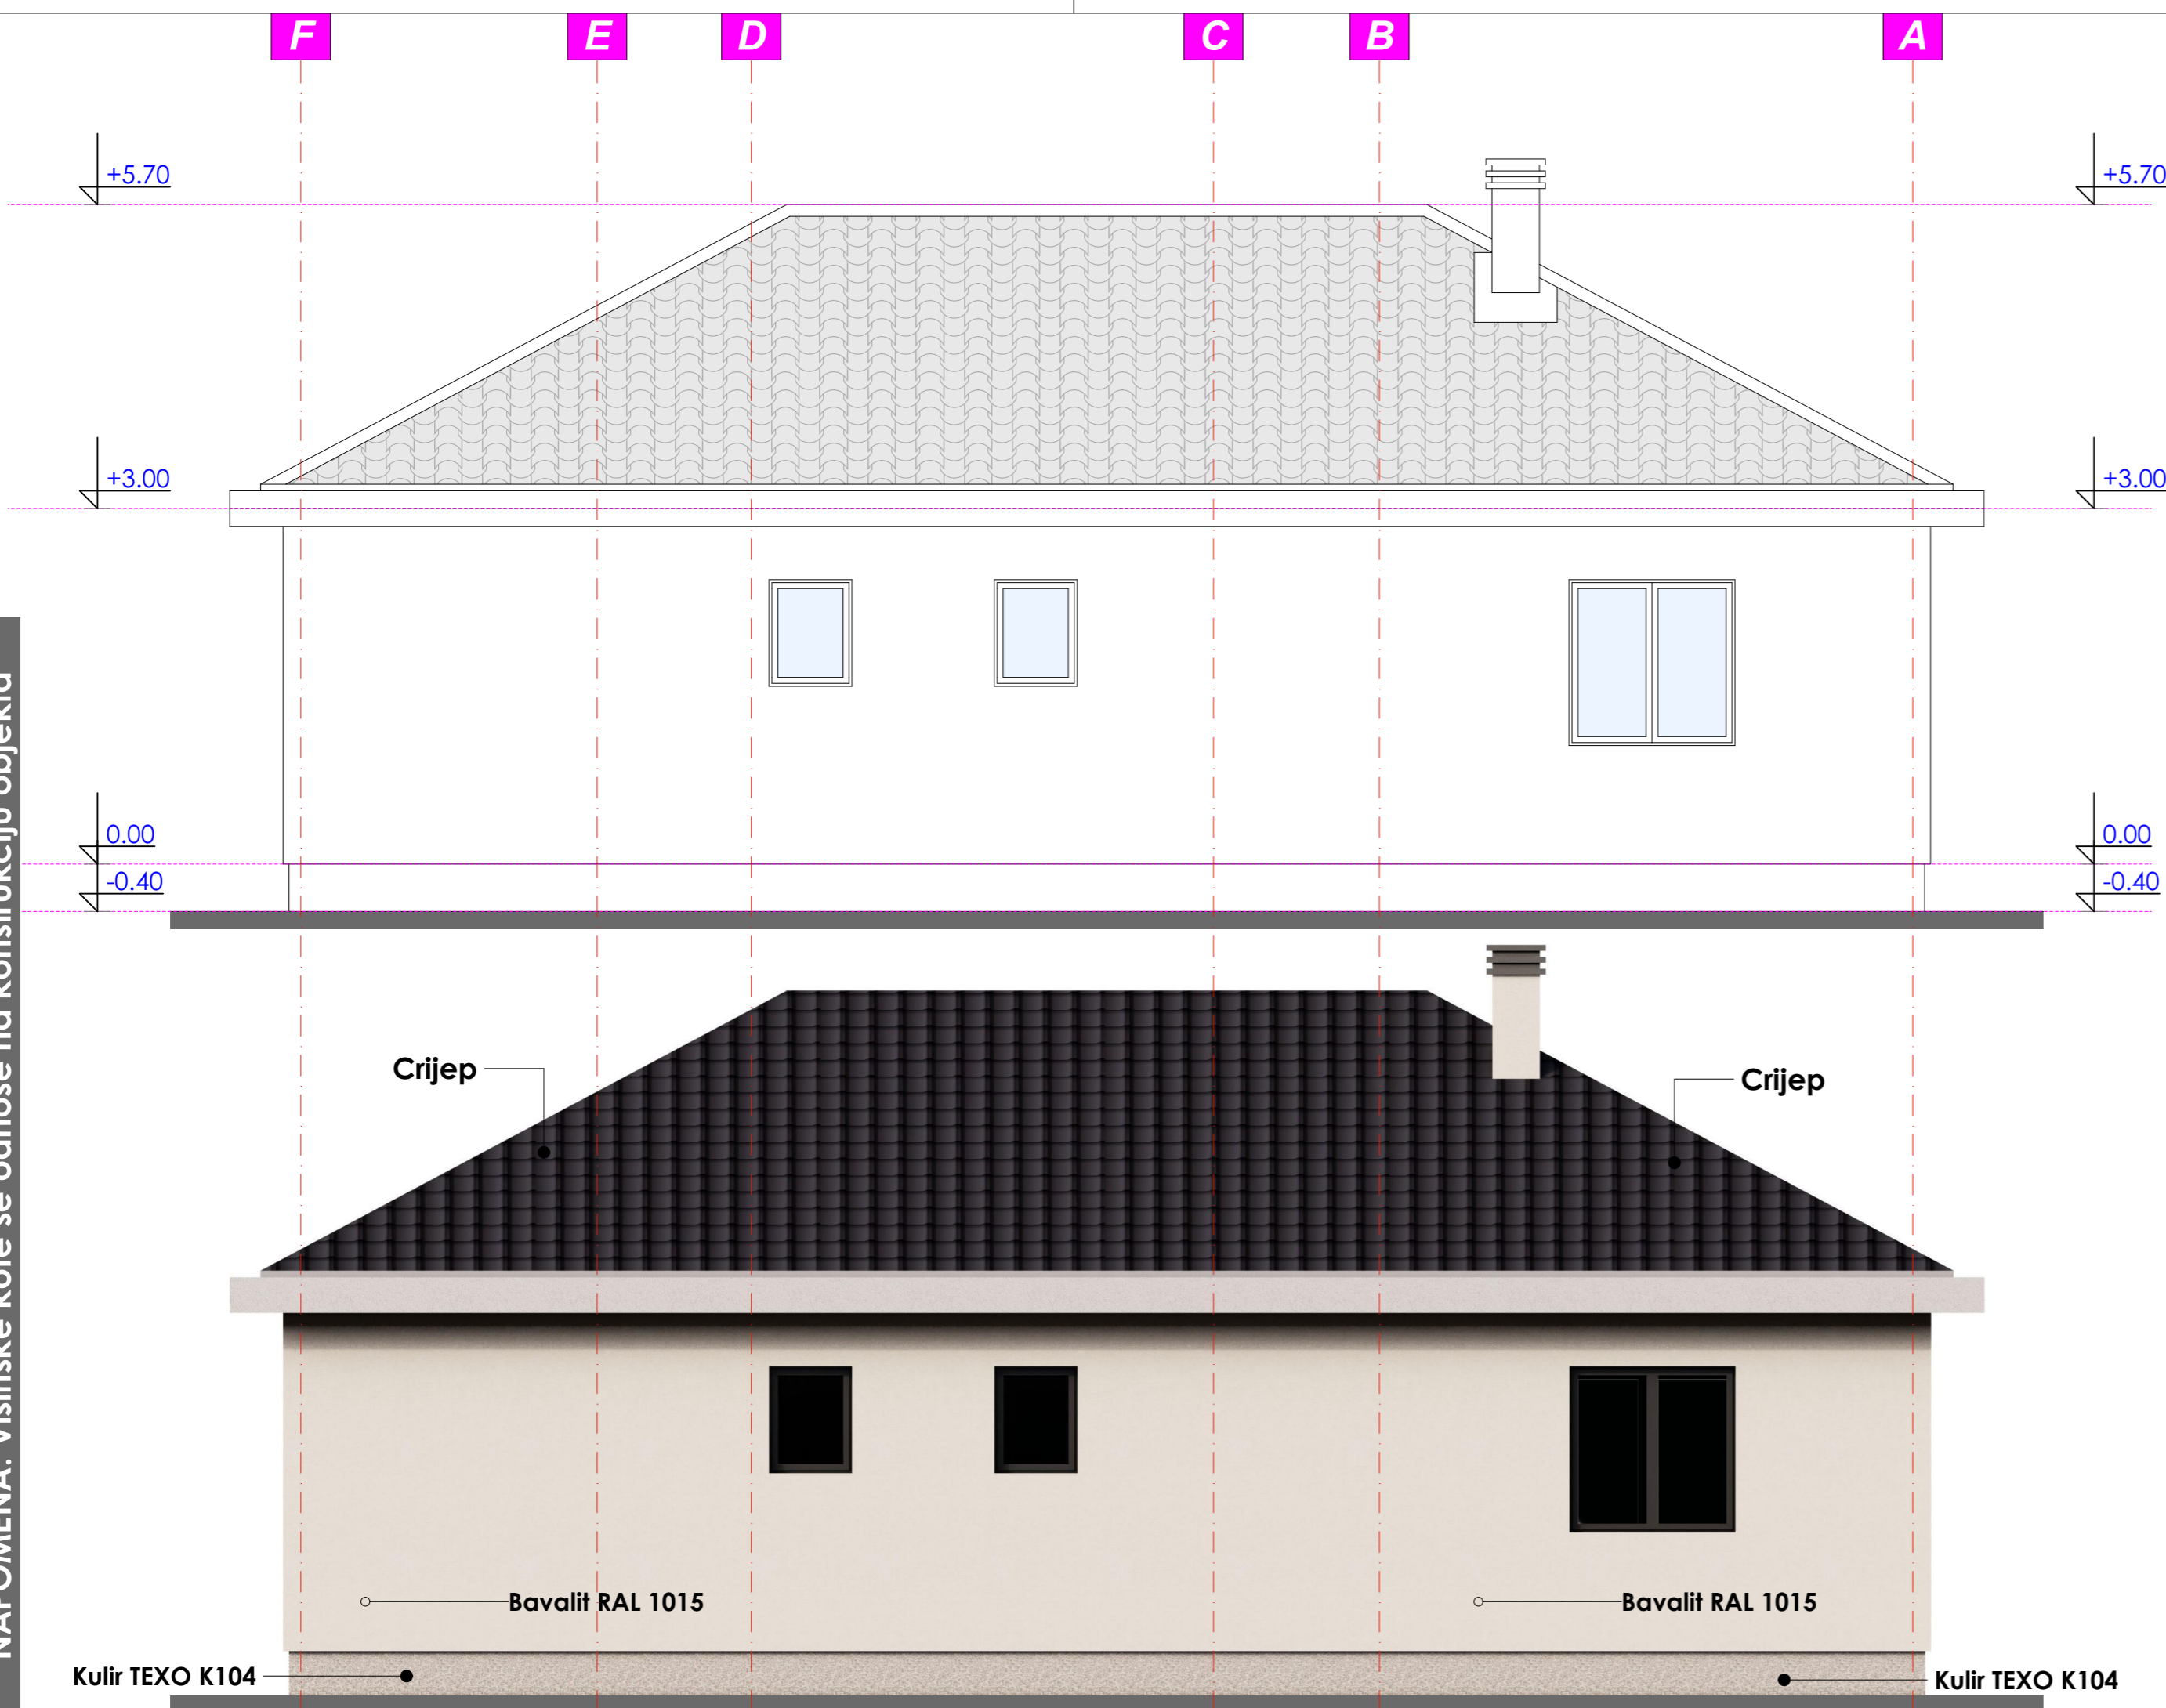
F E D C B A

+5.70
+5.70

+3.00
+3.00

0.00
-0.40
0.00
-0.40

NAPOMENA: Visinske kote se odnose na konstrukciju objekta

Crijep
Crijep

Bavalit RAL 1015
Bavalit RAL 1015

Kulir TEXO K104
Kulir TEXO K104